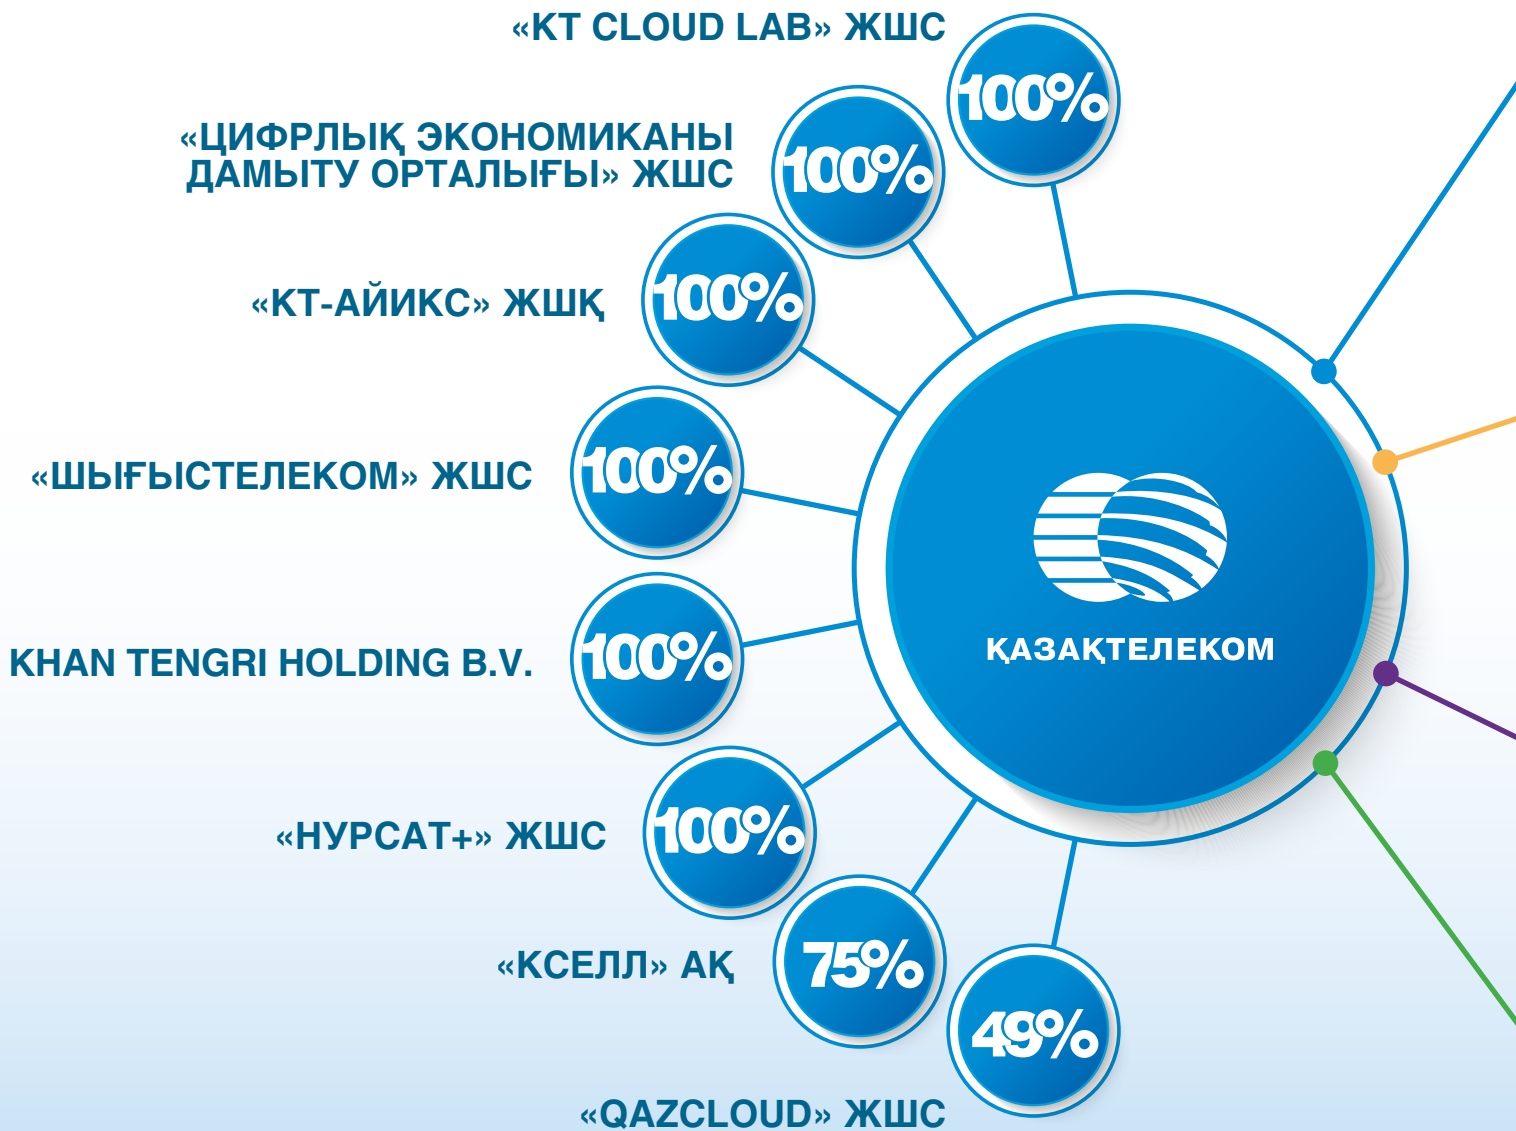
«KT CLOUD LAB» ЖШС
100%

«ЦИФРЛЫҚ ЭКОНОМИКАНЫ ДАМЫТУ ОРТАЛЫҒЫ» ЖШС
100%

«КТ-АЙИКС» ЖШҚ
100%

«ШЫҒЫСТЕЛЕКОМ» ЖШС
100%

KHAN TENGRI HOLDING B.V.
100%

«НУРСАТ+» ЖШС
100%

«КСЕЛЛ» АҚ
75%

49%
«QAZCLOUD» ЖШС

ҚАЗАҚТЕЛЕКОМ